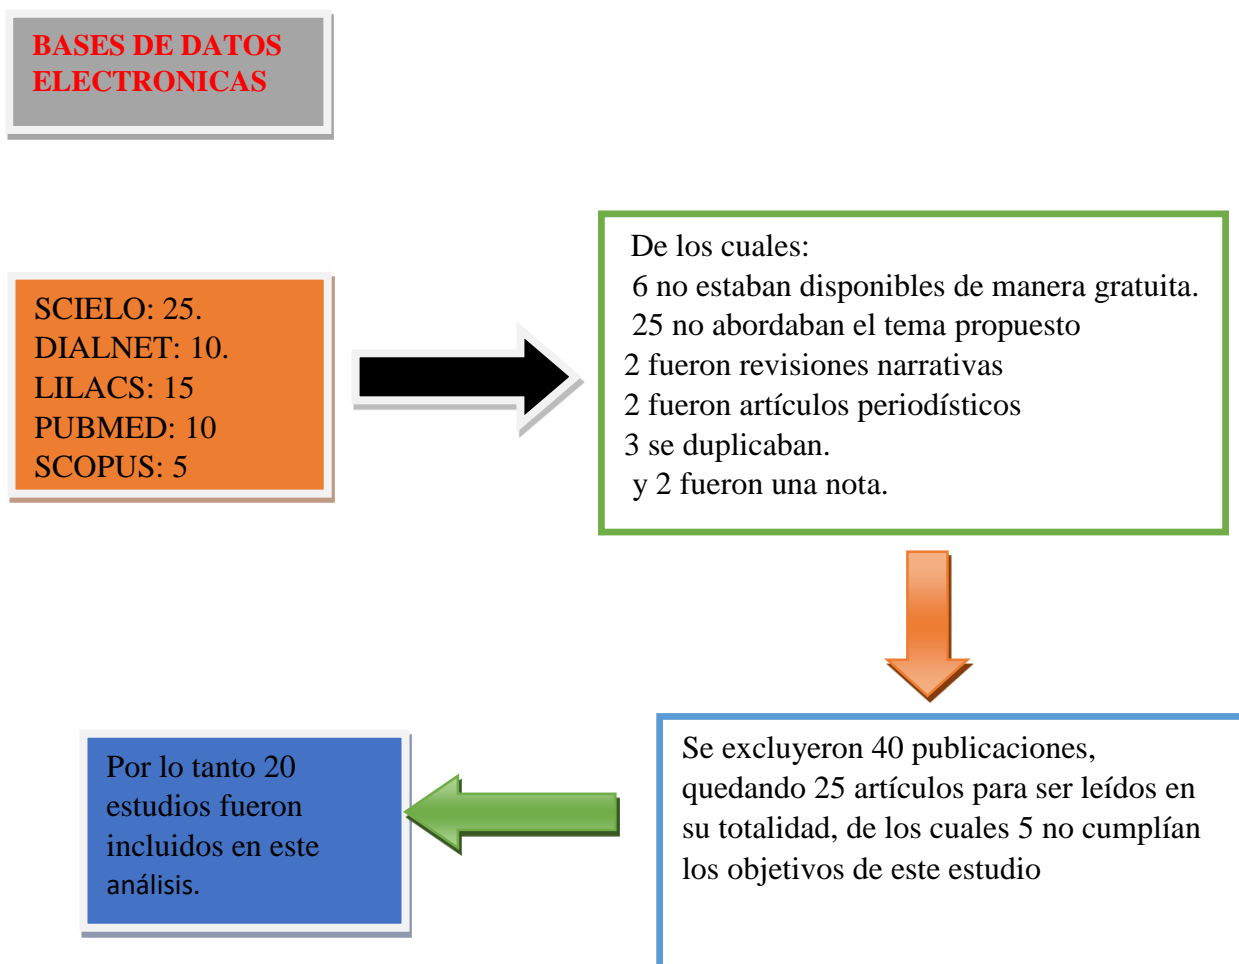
BASES DE DATOS ELECTRONICAS

SCIELO: 25.
DIALNET: 10.
LILACS: 15
PUBMED: 10
SCOPUS: 5

De los cuales:
6 no estaban disponibles de manera gratuita.
25 no abordaban el tema propuesto
2 fueron revisiones narrativas
2 fueron artículos periodísticos
3 se duplicaban.
y 2 fueron una nota.

Se excluyeron 40 publicaciones, quedando 25 artículos para ser leídos en su totalidad, de los cuales 5 no cumplían los objetivos de este estudio

Por lo tanto 20 estudios fueron incluidos en este análisis.